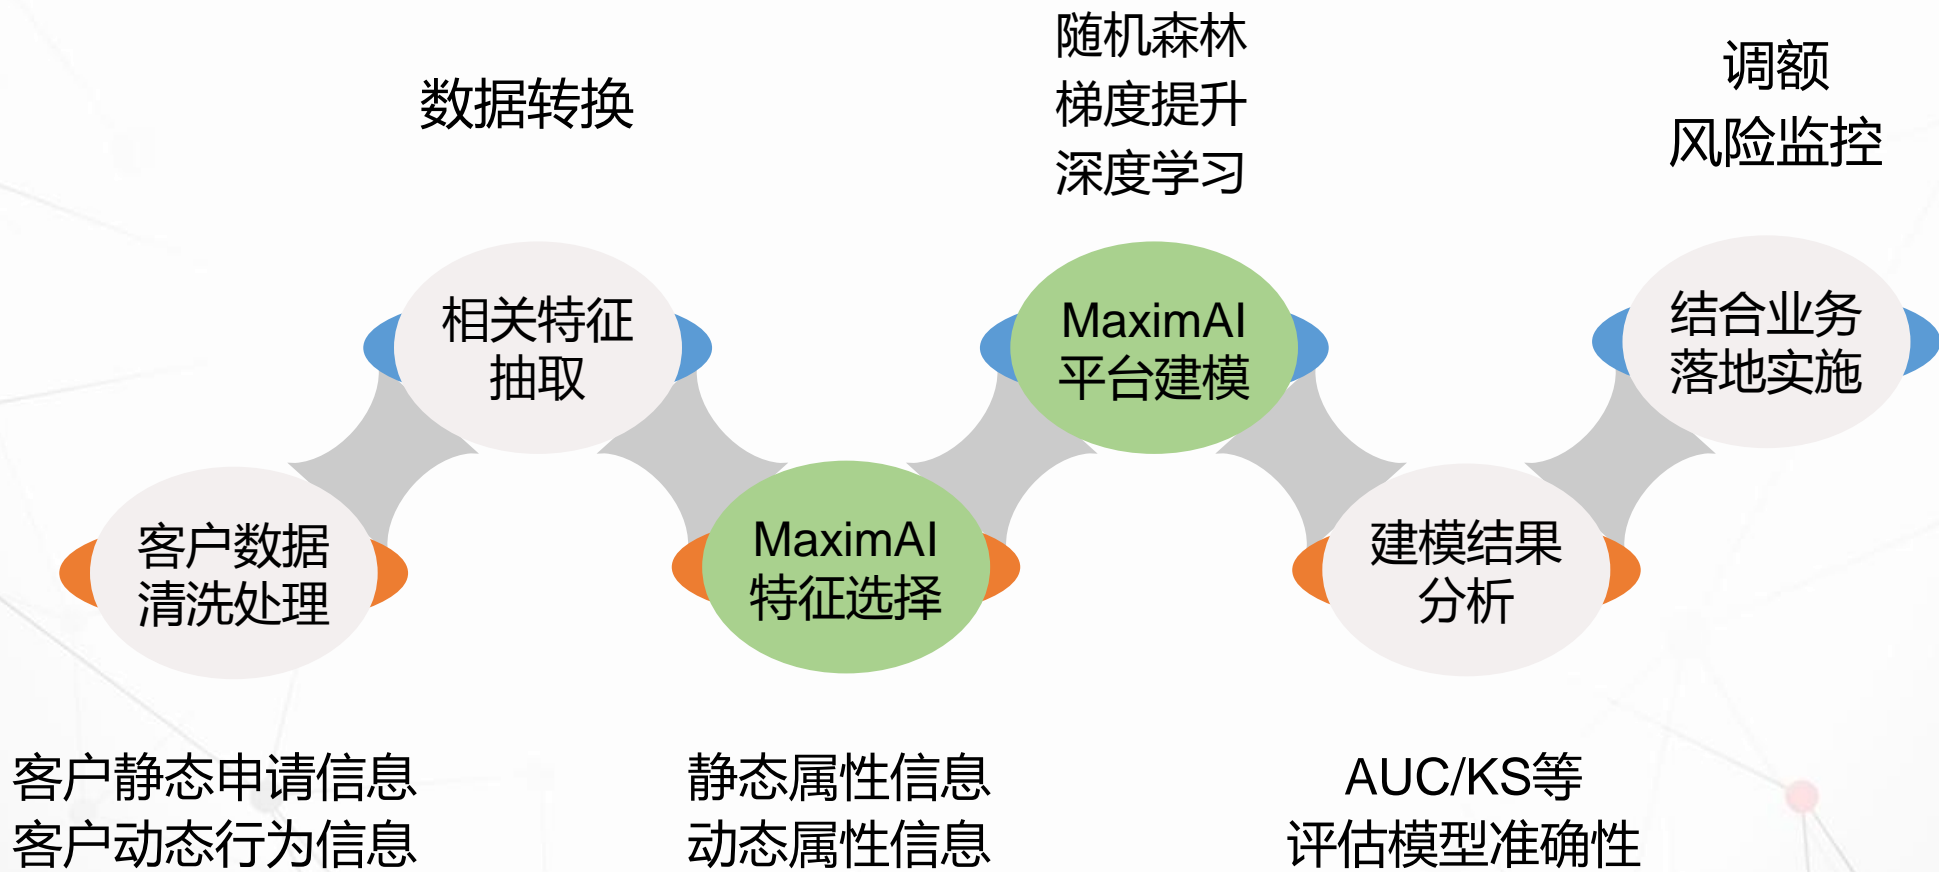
数据转换

随机森林
梯度提升
深度学习

调额
风险监控

相关特征
抽取

MaximAI
平台建模

结合业务
落地实施

客户数据
清洗处理

MaximAI
特征选择

建模结果
分析

客户静态申请信息
客户动态行为信息

静态属性信息
动态属性信息

AUC/KS等
评估模型准确性